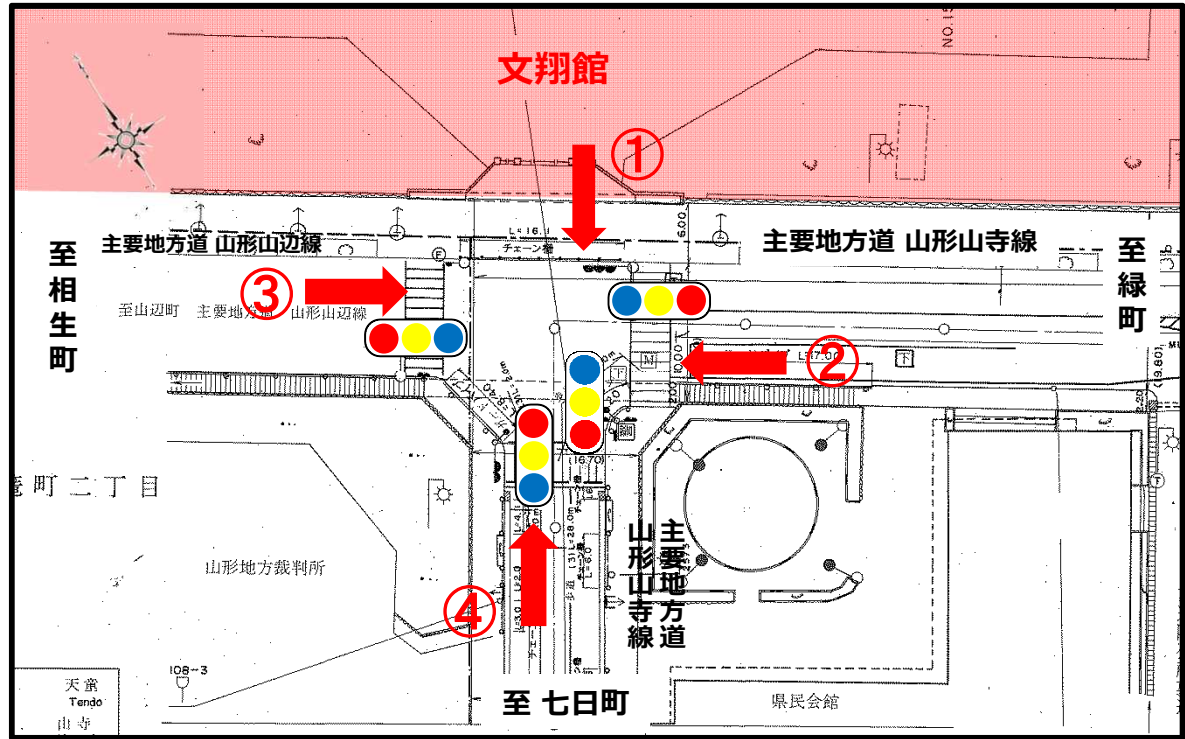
文翔館

①

主要地方道 山形山辺線

主要地方道 山形山寺線

至相生町

至緑町

③

至山辺町 主要地方道 山形山辺線

②

チェーン着

旅町二丁目

山形地方裁判所

④

主要地方道 山形山寺線

至 七日町

県民会館

天童
Tendo
山寺

108-3